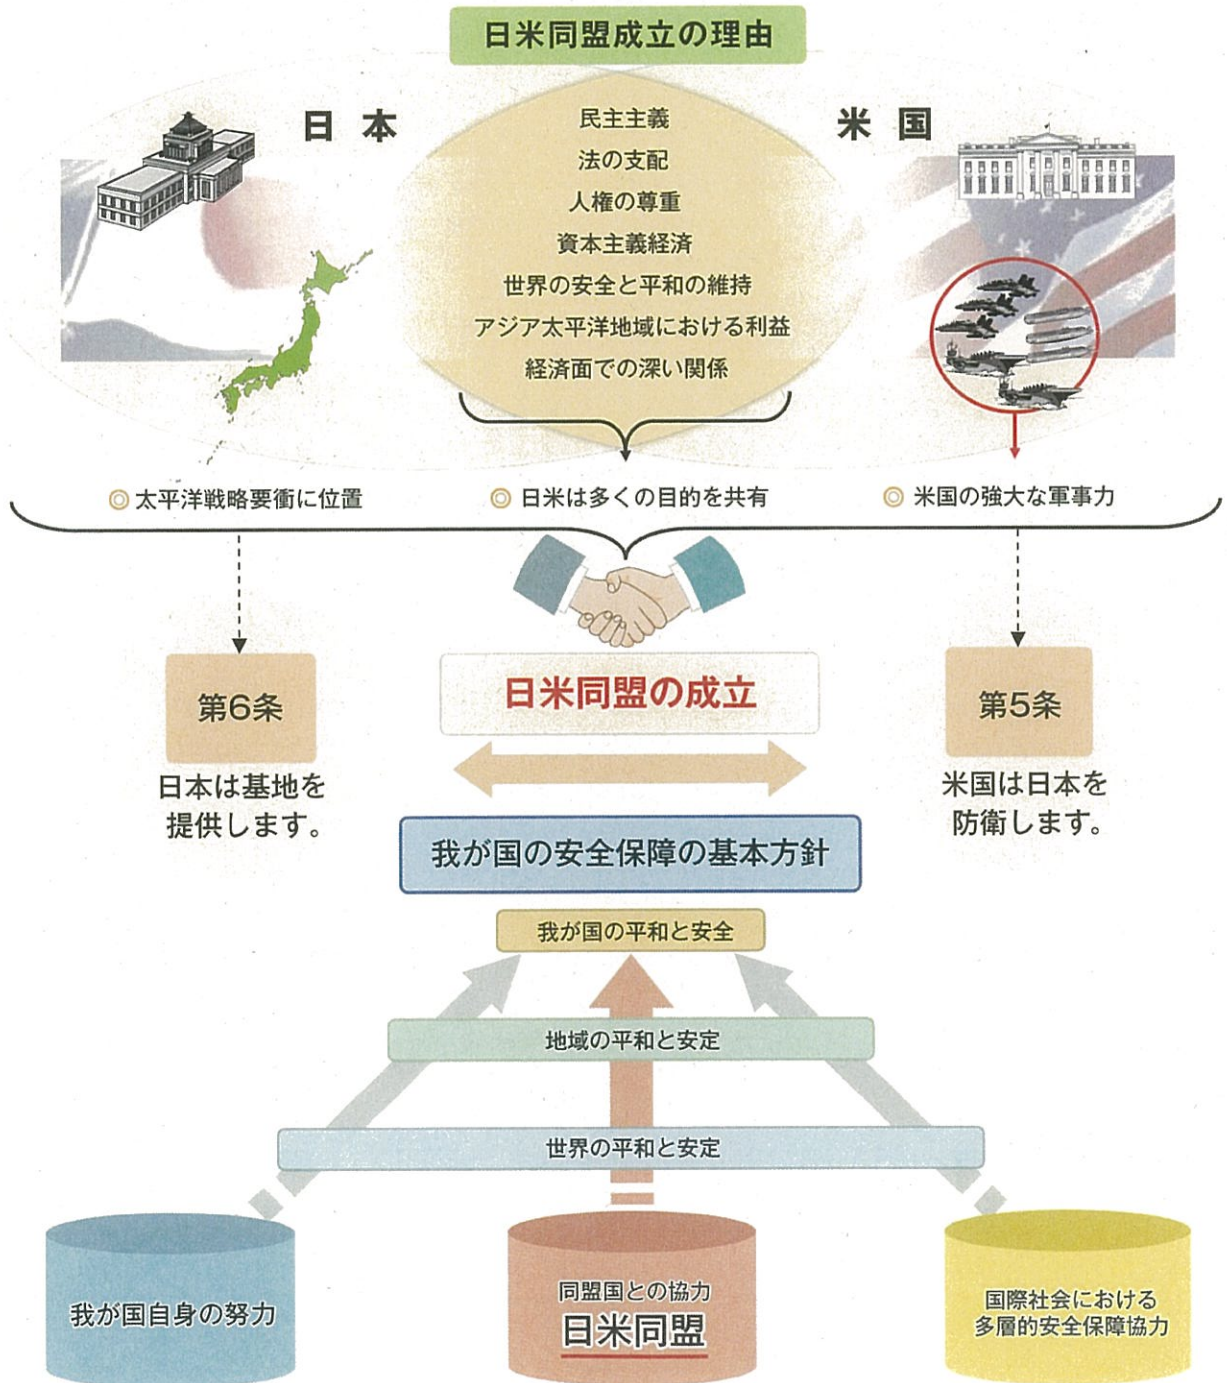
日米同盟成立の理由

日本

民主主義
法の支配
人権の尊重
資本主義経済
世界の安全と平和の維持
アジア太平洋地域における利益
経済面での深い関係

米国

◎太平洋戦略要衝に位置

◎日米は多くの目的を共有

◎米国の強大な軍事力

第6条

日本は基地を提供します。

日米同盟の成立

第5条

米国は日本を防衛します。

我が国の安全保障の基本方針

我が国の平和と安全

地域の平和と安定

世界の平和と安定

我が国自身の努力

同盟国との協力
日米同盟

国際社会における多層的安全保障協力